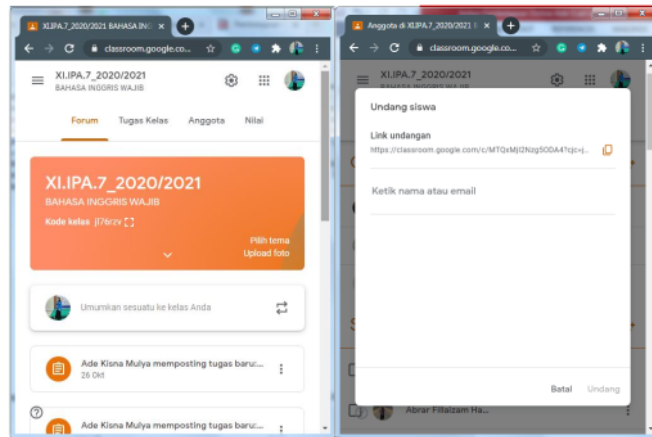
XI.IPA.7_2020/2021 BAHASA INGG

classroom.google.co...

XI.IPA.7_2020/2021
BAHASA INGGRIS WAJIB

Forum Tugas Kelas Anggota Nilai

XI.IPA.7_2020/2021
BAHASA INGGRIS WAJIB
Kode kelas jl76rzv

Pilih tema
Upload foto

Umumkan sesuatu ke kelas Anda

Ade Kisna Mulya memposting tugas baru:...
26 Okt

Ade Kisna Mulya memposting tugas baru:...

Anggota di XI.IPA.7_2020/2021

classroom.google.com

Undang siswa

Link undangan
https://classroom.google.com/c/MTQxMjI2Nzg5ODA4?cjc=j...

Ketik nama atau email

Batal Undang

Abrar Fillaizam Ha...